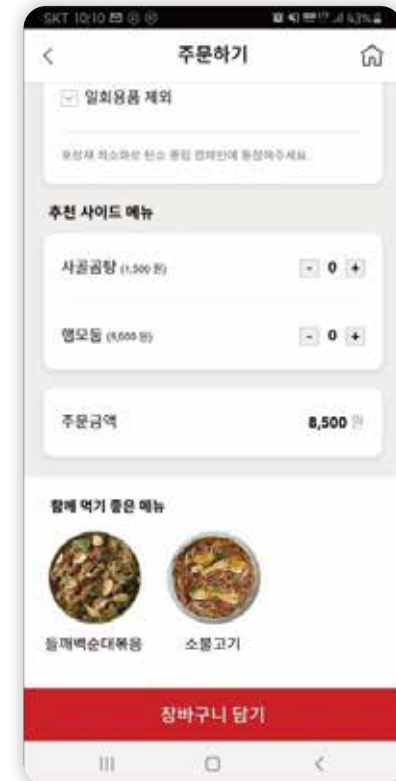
SKT 10:10

<

주문하기

일회용품 제외

포장재 최소화로 탄소 중립 캠페인에 동참해주세요.

추천 사이드 메뉴

사골곰탕 (1,500 원) - 0 +

햄모둠 (5,000 원) - 0 +

주문금액 8,500 원

함께 먹기 좋은 메뉴

들깨백순대볶음

소불고기

장바구니 담기

III O <